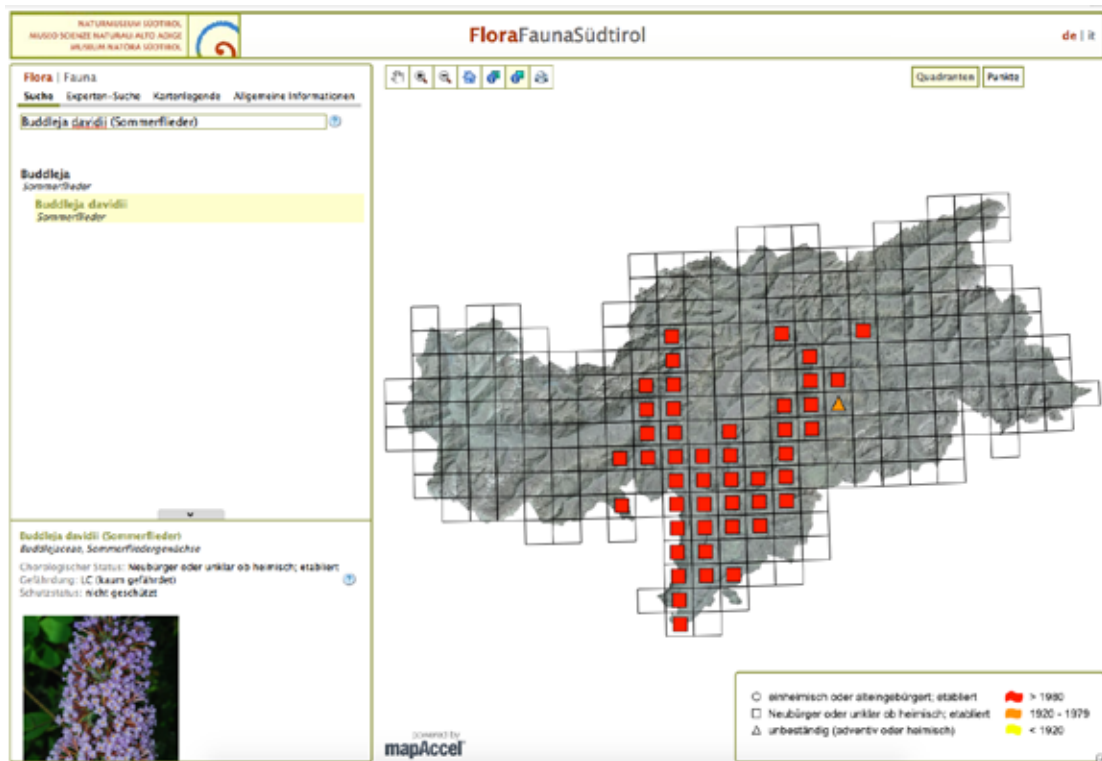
NATURMUSEUM SÜDTIROL
MUSEO SCIENZE NATURALI ALTO ADIGE
MUSEUM NATÜRA SÜDTIROL

FloraFaunaSüdtirol

de | it

Flora | Fauna

Suche Experten-Suche Kartenlegende Allgemeine Informationen

Buddleja davidii (Sommerflieder)

Buddleja
Sommerflieder

Buddleja davidii
Sommerflieder

Quadranten Punkte

Buddleja davidii (Sommerflieder)
Buddlejaceae, Sommerfliedergewächse

Chorologischer Status: Neubürger oder unklar ob heimisch; etabliert
Gefährdung: LC (kaum gefährdet)
Schutzstatus: nicht geschützt

powered by
mapAccel

○ einheimisch oder alteingebürgert; etabliert
□ Neubürger oder unklar ob heimisch; etabliert
△ unbeständig (adventiv oder heimisch)

> 1980
1920 - 1979
< 1920